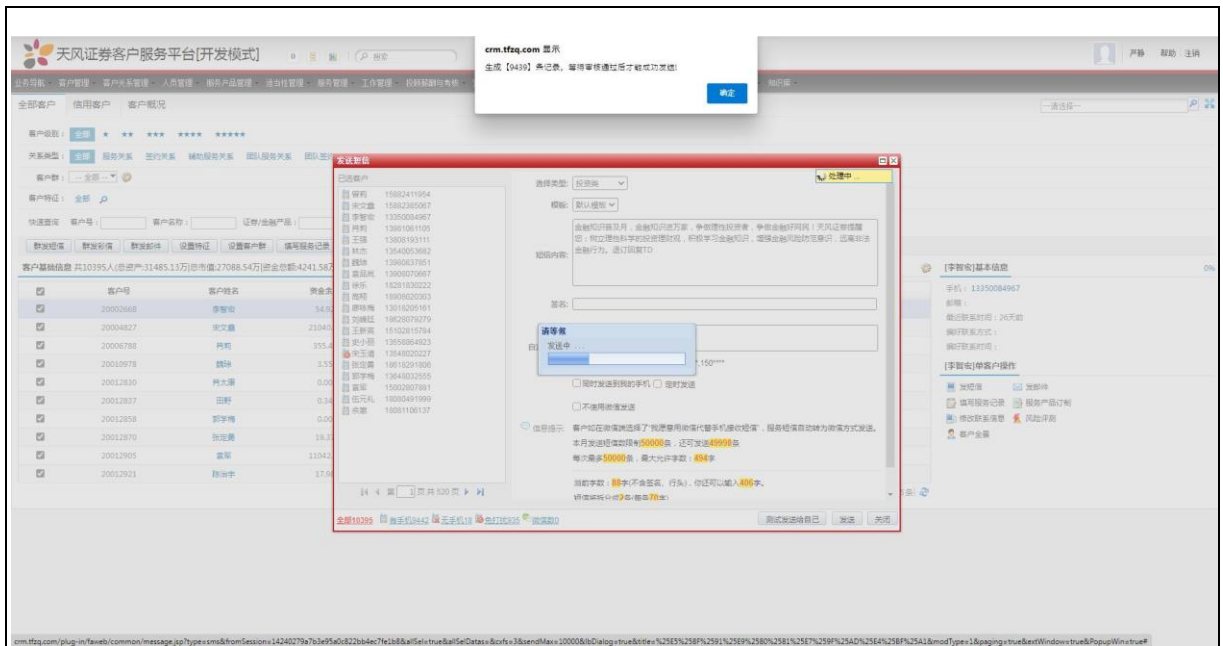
天风证券客户服务平台[开发模式]

crm.tfzq.com 显示
生成【9439】条记录，等待审核通过后才能成功发送!
确定

严骅 帮助 注销

业务导航 客户管理 客户关系管理 人员管理 服务产品管理 适当性管理 服务管理 工作管理 投顾薪酬与考核 知识库

全部客户 信用客户 客户概况

客户级别：全部 ★ ★★ ★★★ ★★★★ ★★★★★
关系类型：全部 服务关系 签约关系 辅助服务关系 团队服务关系
客户群：--全部--
客户特征：全部
快速查询 客户号： 客户名称： 证券/金融产品：
群发短信 群发彩信 群发邮件 设置特征 设置客户群 填写服务记录

客户基础信息 共10395人(总资产:31485.13万|总市值:27088.54万|资金总额:4241.58万

| | 客户号 | 客户姓名 | 资金余 |
|---|---|---|---|
| ☑ | 20002668 | 李智宏 | 543 |
| ☑ | 20004827 | 宋文鑫 | 21040 |
| ☑ | 20006788 | 丹莉 | 355.4 |
| ☑ | 20012978 | 魏琳 | 3.55 |
| ☑ | 20012830 | 丹大琪 | 0.00 |
| ☑ | 20012837 | 田野 | 0.34 |
| ☑ | 20012858 | 郭宇梅 | 0.00 |
| ☑ | 20012870 | 张定勇 | 19.3 |
| ☑ | 20012905 | 喜军 | 11042 |
| ☑ | 20012921 | 陈治宇 | 17.9 |

发送短信
已选客户
曾莉 15882411954
宋文鑫 15882385067
李智宏 13350084967
丹莉 13881061105
王强 13808193111
林杰 13540053682
魏琳 13980837851
袁昌亮 13900070667
徐乐 18281630222
高明 18909020303
唐晓辉 13018205181
刘崎旺 18628079279
王新宾 15102815784
史小丽 13558864923
宋玉涵 13648020227
张定勇 18618291806
郭宇梅 13648032555
喜军 15002807881
伍元礼 18080491999
余磊 18081106137

第 1 页共520页

选择类型：投资类
模板：默认模板
短信内容：金融知识普及月，金融知识进万家，争做理性投资者，争做金融好网民；天风证券提醒您：树立理性科学的投资理财观，积极学习金融知识，增强金融风险防范意识，远离非法金融行为。退订回复TD
落款：
请等候
发送中...
150****
同时发送到我的手机 定时发送
不使用微信发送
信息提示 客户如在微信端选择了"我愿意用微信代替手机接收短信"，服务短信自动转为微信方式发送。
本月发送短信数限制50000条，还可发送49998条
每次最多50000条，最大允许字数：494字
当前字数：88字(不含签名、行头)，你还可以输入406字。
短信将拆分成2条(每条70字)
处理中...

全部10395 有手机9442 无手机18 免打扰935 微信0
测试发送给自己 发送 关闭

[李智宏]基本信息
手机：13350084967
邮箱：
最近联系时间：26天前
偏好联系方式：
偏好联系时间：
[李智宏]单客户操作
发短信 发邮件
填写服务记录 服务产品订制
修改联系信息 风险评测
客户全景

一请选择一
0%

crm.tfzq.com/plug-in/faweb/common/message.jsp?type=sms&fromSession=14240279a7b3e95a0c822bb4ec7fe1b8&allSel=true&allSelDatas=&cxfs=3&sendMax=10000&isDialog=true&title=%25E5%258F%2591%25E9%2580%2581%25E7%259F%25AD%25E4%25BF%25A1&modType=1&paging=true&extWindow=true&PopupWin=true#